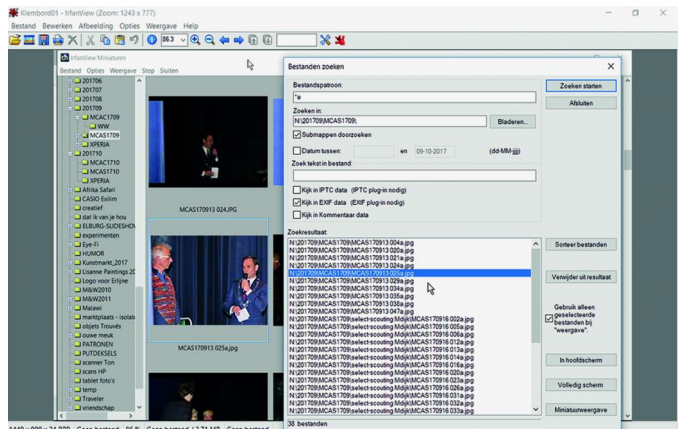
Klembord01 - IrfanView (Zoom: 1243 x 777)

Bestand Bewerken Afbeelding Opties Weergave Help

86.3

IrfanView Miniaturen

Bestand Opties Weergave Stop Sluiten

201706
201707
201708
201709
MCAC1709
WW
MCAS1709
XPERIA
201710
MCAC1710
MCAS1710
XPERIA
Afrika Safari
CASIO Exilim
creatief
dat ik van je hou
ELBURG-SLIDESHOW
experimenten
Eye-Fi
HUMOR
Kunstmarkt_2017
Lisanne Paintings 20
Logo voor Erijne
M&W2010
M&W2011
Malawi
marktplaats - isolat
objets Trouvés
ouwe meuk
PATRONEN
PUTDEKSELS
scanner Ton
scans HP
tablet foto's
temp
Traveler
vriendschap

MCAS170913 024.JPG

MCAS170913 025a.jpg

Bestanden zoeken

Bestandspatroon:
*a

Zoeken in:
N:\201709\MCAS1709\

Bladeren...

Submappen doorzoeken

Datum tussen: en 09-10-2017 (dd-MM-jjjj)

Zoek tekst in bestand:

Kijk in IPTC data (IPTC plug-in nodig)

Kijk in EXIF data (EXIF plug-in nodig)

Kijk in Kommentaar data

Zoekresultaat:

N:\201709\MCAS1709\MCAS170913 004a.jpg
N:\201709\MCAS1709\MCAS170913 020a.jpg
N:\201709\MCAS1709\MCAS170913 021a.jpg
N:\201709\MCAS1709\MCAS170913 024a.jpg
N:\201709\MCAS1709\MCAS170913 025a.jpg
N:\201709\MCAS1709\MCAS170913 029a.jpg
N:\201709\MCAS1709\MCAS170913 034a.jpg
N:\201709\MCAS1709\MCAS170913 035a.jpg
N:\201709\MCAS1709\MCAS170913 038a.jpg
N:\201709\MCAS1709\MCAS170913 047a.jpg
N:\201709\MCAS1709\select-scouting Midijk\MCAS170916 002a.jpg
N:\201709\MCAS1709\select-scouting Midijk\MCAS170916 005a.jpg
N:\201709\MCAS1709\select-scouting Midijk\MCAS170916 006a.jpg
N:\201709\MCAS1709\select-scouting Midijk\MCAS170916 009a.jpg
N:\201709\MCAS1709\select-scouting Midijk\MCAS170916 012a.jpg
N:\201709\MCAS1709\select-scouting Midijk\MCAS170916 013a.jpg
N:\201709\MCAS1709\select-scouting Midijk\MCAS170916 014a.jpg
N:\201709\MCAS1709\select-scouting Midijk\MCAS170916 016a.jpg
N:\201709\MCAS1709\select-scouting Midijk\MCAS170916 020a.jpg
N:\201709\MCAS1709\select-scouting Midijk\MCAS170916 023a.jpg
N:\201709\MCAS1709\select-scouting Midijk\MCAS170916 026a.jpg
N:\201709\MCAS1709\select-scouting Midijk\MCAS170916 031a.jpg
N:\201709\MCAS1709\select-scouting Midijk\MCAS170916 032a.jpg
N:\201709\MCAS1709\select-scouting Midijk\MCAS170916 033a.jpg

38 bestanden

Zoeken starten

Afsluiten

Sorteer bestanden

Verwijder uit resultaat

Gebruik alleen geselecteerde bestanden bij "weergave".

In hoofdscherm

Volledig scherm

Miniatuurweergave